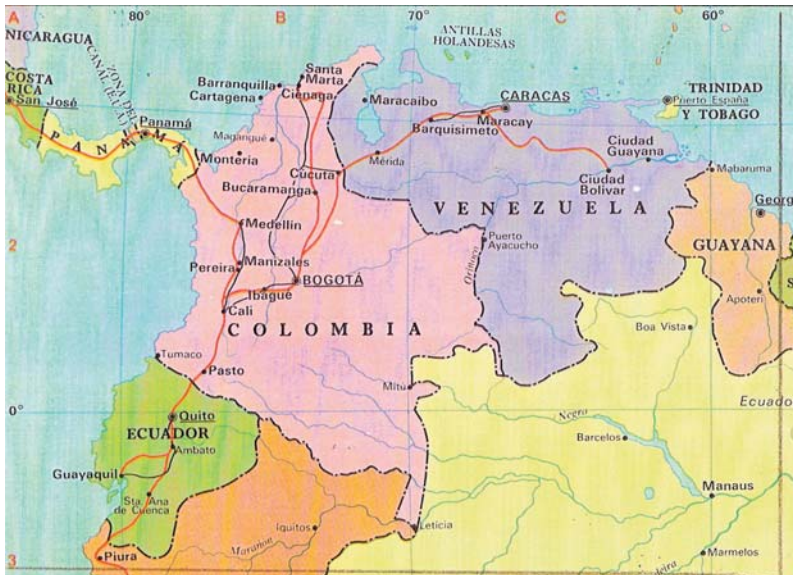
A
80°
B
70°
C
60°
NICARAGUA
ANTILLAS HOLANDESAS
COSTA RICA
San José
ZONA DEL CANAL
Panamá
PANAMÁ
Barranquilla
Santa Marta
Cartagena
Ciénaga
Maracaibo
CARACAS
Maracay
Barquisimeto
TRINIDAD
Puerto España
Y TOBAGO
Magangué
Montería
Cúcuta
Mérida
Ciudad Guayana
Ciudad Bolívar
Mabaruma
Georg
Bucaramanga
VENEZUELA
Medellín
2
Puerto Ayacucho
Orinoco
GUAYANA
Pereira
Manizales
BOGOTÁ
Ibagué
Cali
Apoteri
COLOMBIA
Boa Vista
Tumaco
Pasto
Mitú
0°
Quito
Negro
Ecuado
ECUADOR
Barcelos
Ambato
Guayaquil
Sta. Ana de Cuenca
Manaus
Iquitos
Leticia
Marañón
Piura
3
Marmelos
S